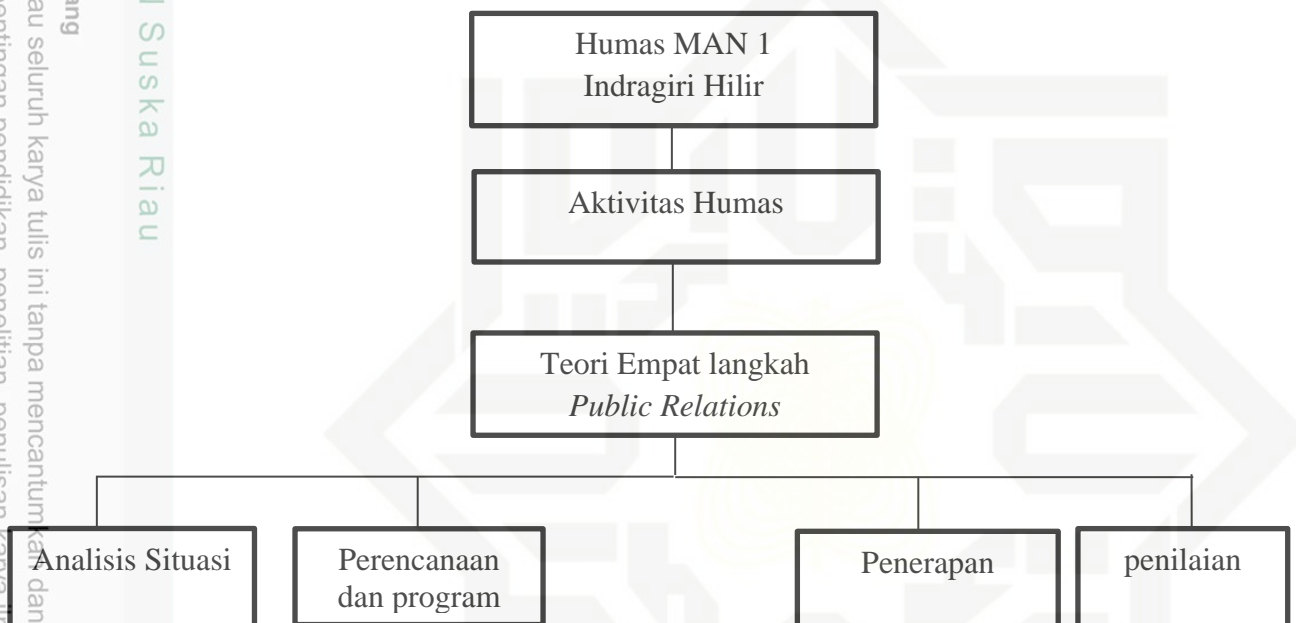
ang
au seluruh karya tulis ini tanpa mencantumkan dan
I Suska Riau

Humas MAN 1 Indragiri Hilir

Aktivitas Humas

Teori Empat langkah *Public Relations*

Analisis Situasi

Perencanaan dan program

Penerapan

penilaian